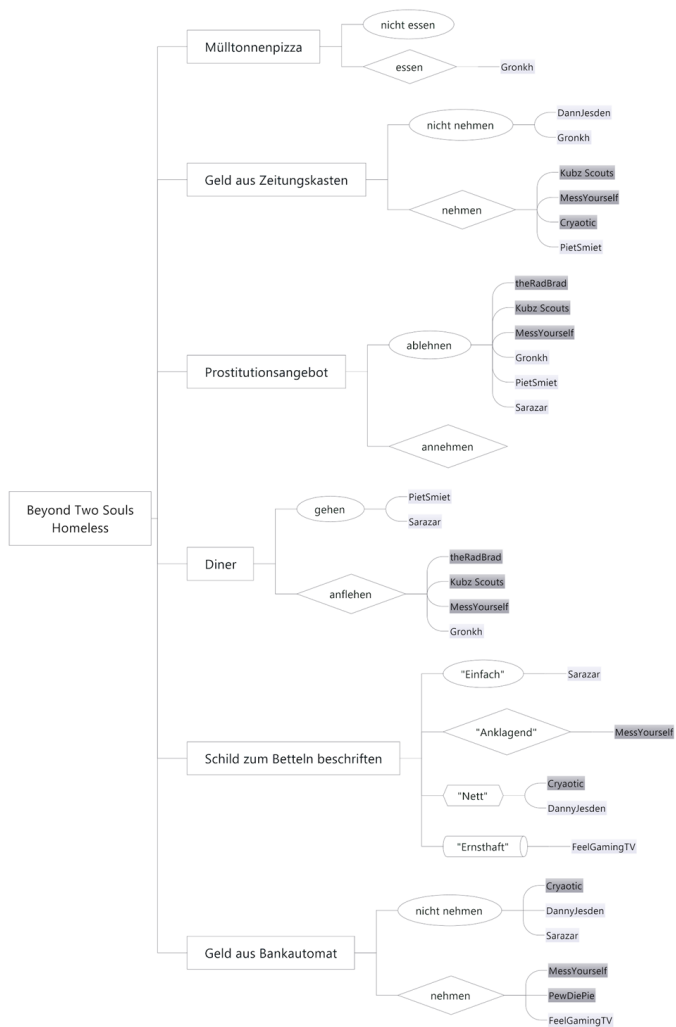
Beyond Two Souls Homeless

Mülltonnenpizza
nicht essen
essen
Gronkh

Geld aus Zeitungskasten
nicht nehmen
DannJesden
Gronkh
nehmen
Kubz Scouts
MessYourself
Cryaotic
PietSmiet

Prostitutionsangebot
ablehnen
theRadBrad
Kubz Scouts
MessYourself
Gronkh
PietSmiet
Sarazar
annehmen

Diner
gehen
PietSmiet
Sarazar
anflehen
theRadBrad
Kubz Scouts
MessYourself
Gronkh

Schild zum Betteln beschriften
"Einfach"
Sarazar
"Anklagend"
MessYourself
"Nett"
Cryaotic
DannyJesden
"Ernsthaft"
FeelGamingTV

Geld aus Bankautomat
nicht nehmen
Cryaotic
DannyJesden
Sarazar
nehmen
MessYourself
PewDiePie
FeelGamingTV